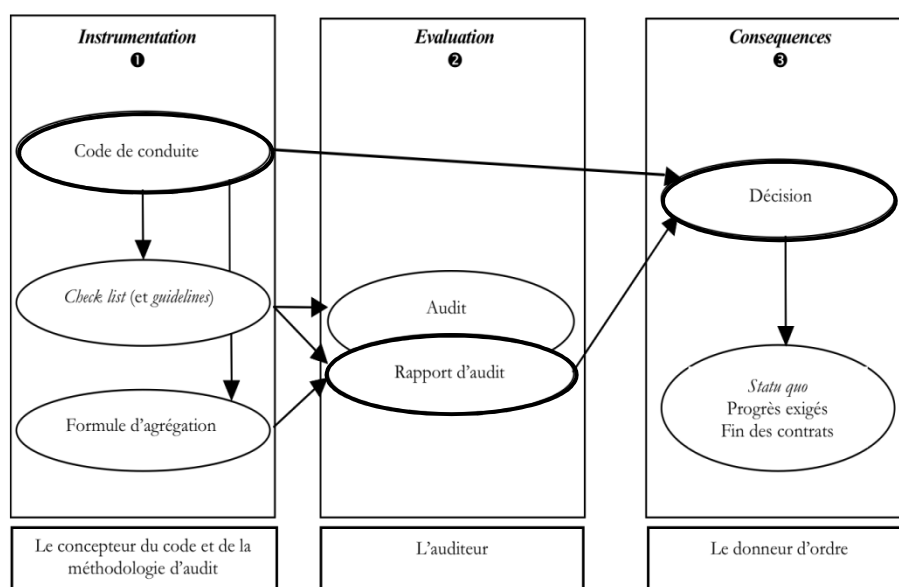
Instrumentation
❶

Code de conduite

Check list (et guidelines)

Formule d'agrégation

Evaluation
❷

Audit

Rapport d'audit

Consequences
❸

Décision

Statu quo
Progrès exigés
Fin des contrats

Le concepteur du code et de la méthodologie d'audit

L'auditeur

Le donneur d'ordre